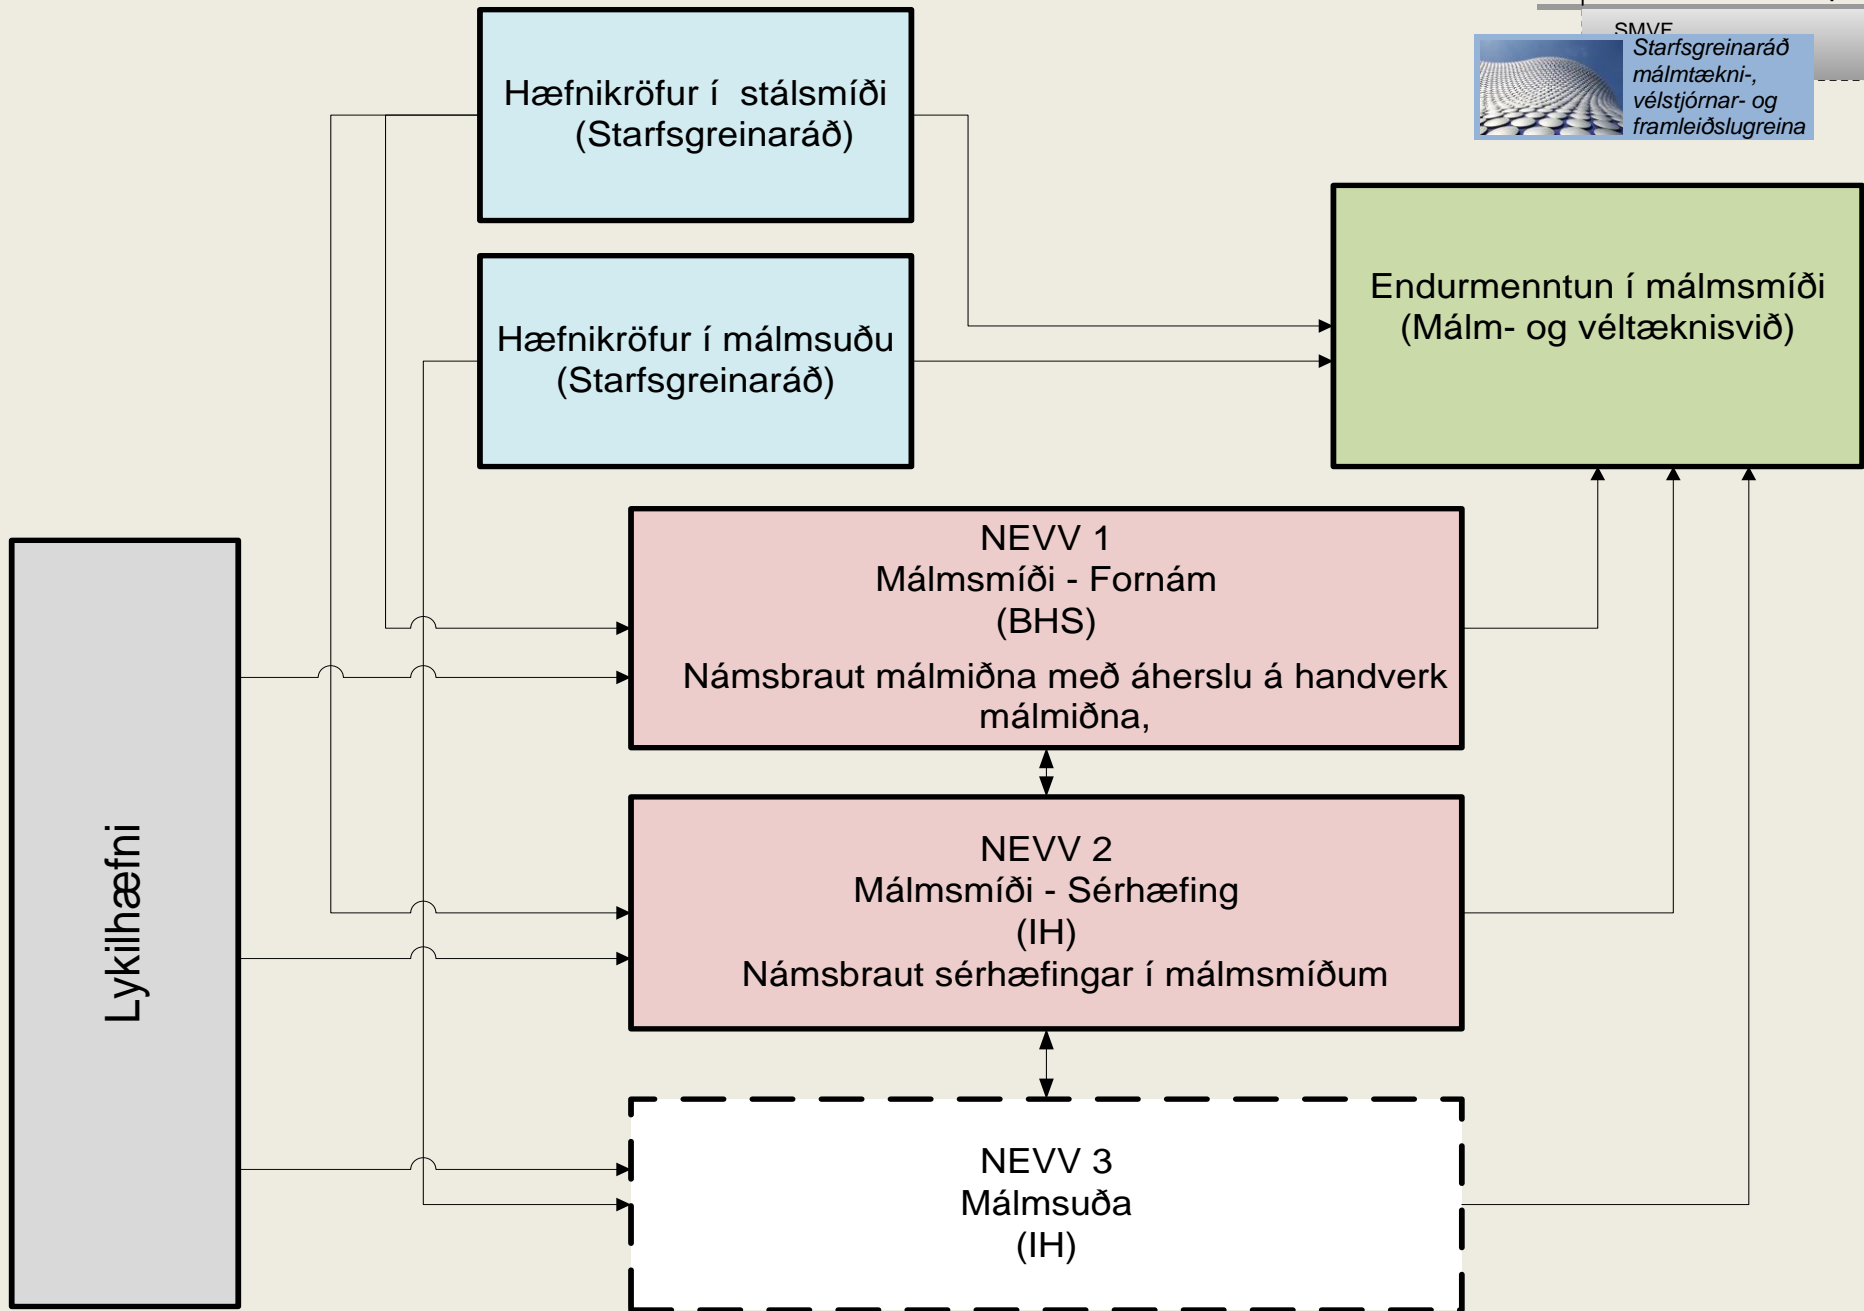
SMVF

Starfsgreinaráð málmtækni-, vélstjórnar- og framleiðslugreina

Hæfnikröfur í stálsmíði (Starfsgreinaráð)

Hæfnikröfur í málmsuðu (Starfsgreinaráð)

Endurmenntun í málmsmíði (Málm- og véltæknisvið)

NEVV 1
Málmsmíði - Fornám
(BHS)
Námsbraut málmiðna með áherslu á handverk málmiðna,

NEVV 2
Málmsmíði - Sérhæfing
(IH)
Námsbraut sérhæfingar í málmsmíðum

NEVV 3
Málmsuða
(IH)

Lykilhæfni